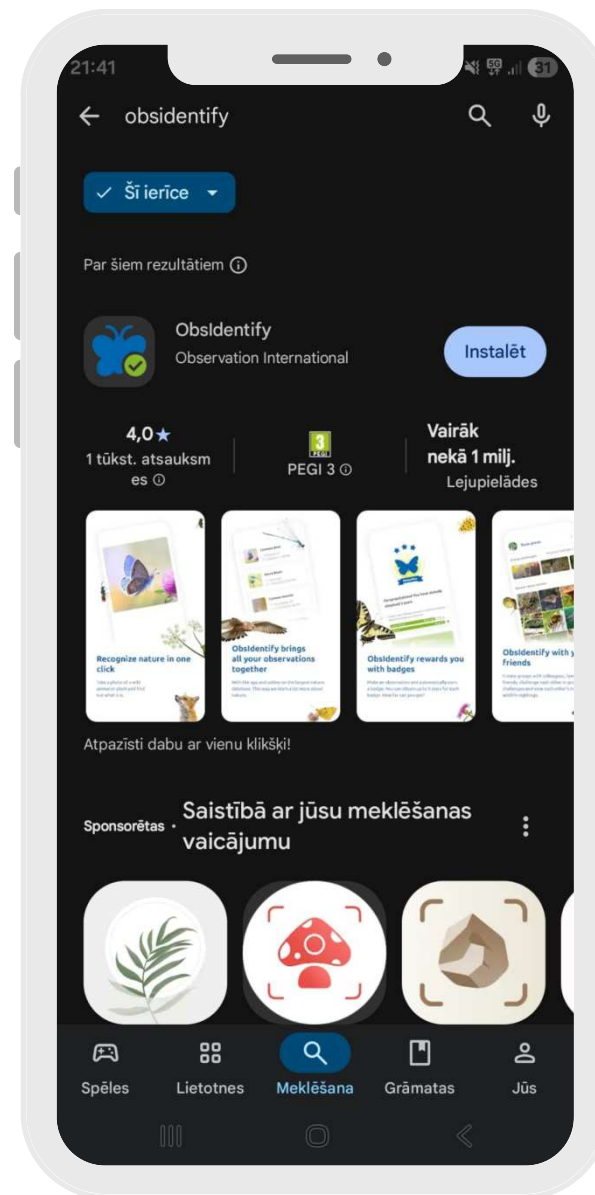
21:41

31

obsidentify

Šī ierīce

Par šiem rezultātiem ⓘ

ObsIdentify
Observation International

Instalēt

4,0★
1 tūkst. atsauksmes ⓘ

3
PEGI 3 ⓘ

Vairāk nekā 1 milj.
Lejupielādes

Recognize nature in one click

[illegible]

ObsIdentify brings all your observations together

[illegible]

ObsIdentify rewards you with badges

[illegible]

ObsIdentify with y friends

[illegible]

Atpazīsti dabu ar vienu klikšķi!

Sponsorētas · Saistībā ar jūsu meklēšanas vaicājumu

Spēles
Lietotnes
Meklēšana
Grāmatas
Jūs